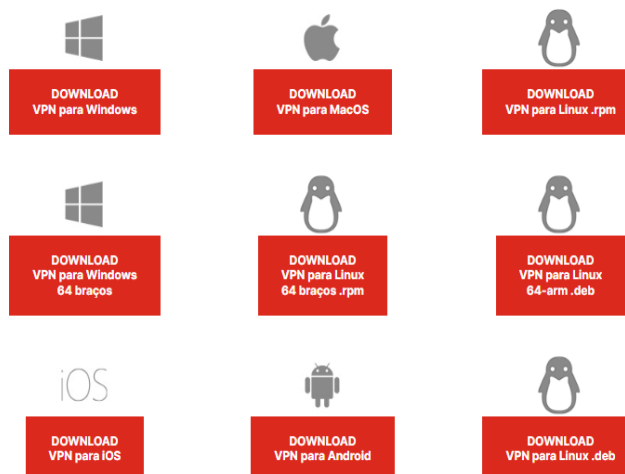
DOWNLOAD
VPN para Windows

DOWNLOAD
VPN para MacOS

DOWNLOAD
VPN para Linux .rpm

DOWNLOAD
VPN para Windows
64 braços

DOWNLOAD
VPN para Linux
64 braços .rpm

DOWNLOAD
VPN para Linux
64-arm .deb

iOS

DOWNLOAD
VPN para iOS

DOWNLOAD
VPN para Android

DOWNLOAD
VPN para Linux .deb